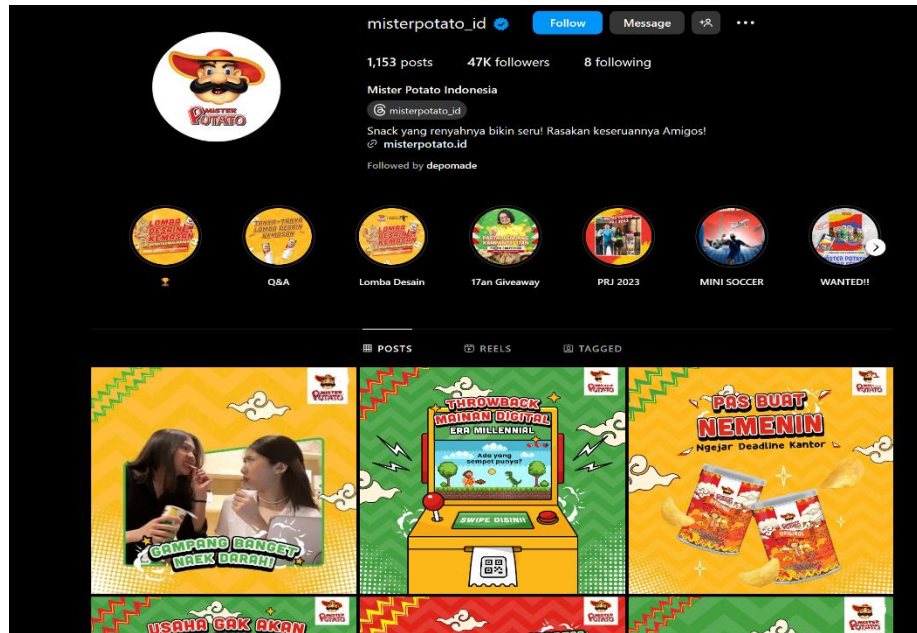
misterpotato_id Follow Message

1,153 posts 47K followers 8 following

Mister Potato Indonesia

misterpotato_id

Snack yang renyahnya bikin seru! Rasakan keseruannya Amigos!

misterpotato.id

Followed by depomade

Q&A

Lomba Desain

17an Giveaway

PRJ 2023

MINI SOCCER

WANTED!!

POSTS REELS TAGGED

MISTER POTATO

GAMPANG BANGET NAEK DARAH!

THROWBACK MAINAN DIGITAL ERA MILLENNIAL

Ada yang sempet punya?

SWIPE DISINI!

PAS BUAT NEMENIN

Ngejar Deadline Kantor

USAHA GAK AKAN